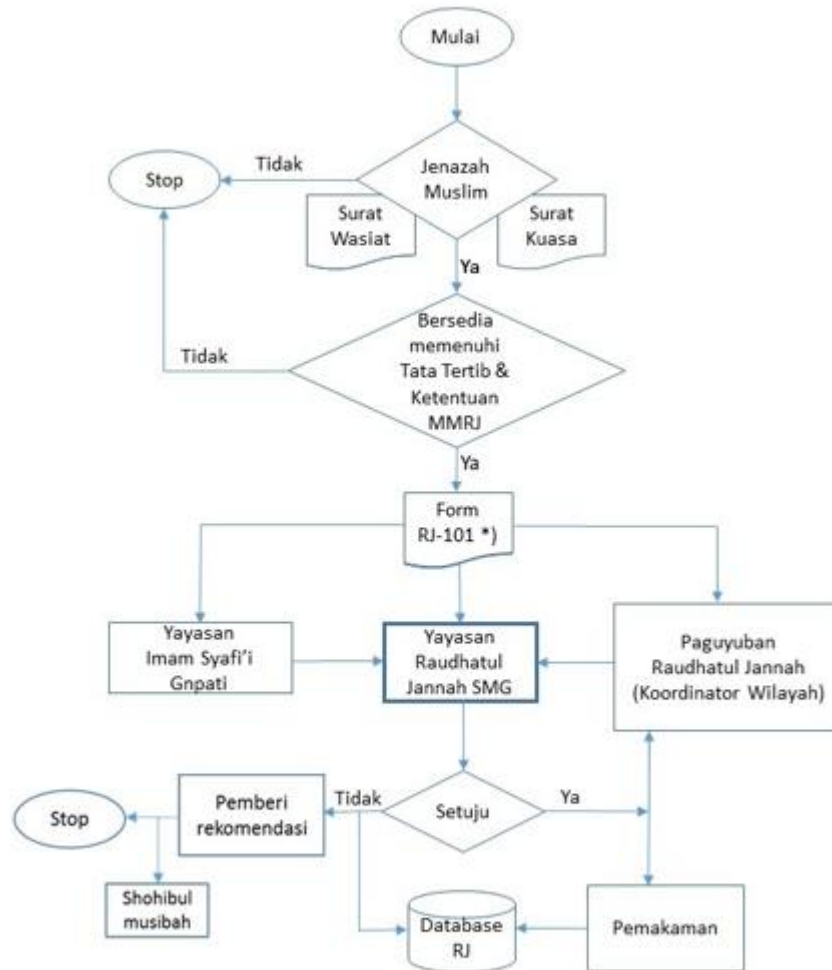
Mulai

Stop

Tidak

Jenazah Muslim

Surat Wasiat

Surat Kuasa

Ya

Tidak

Bersedia memenuhi Tata Tertib & Ketentuan MMRJ

Ya

Form RJ-101 *)

Yayasan Imam Syafi'i Gnpati

Yayasan Raudhatul Jannah SMG

Paguyuban Raudhatul Jannah (Koordinator Wilayah)

Stop

Pemberi rekomendasi

Tidak

Setuju

Ya

Shohibul musibah

Database RJ

Pemakaman